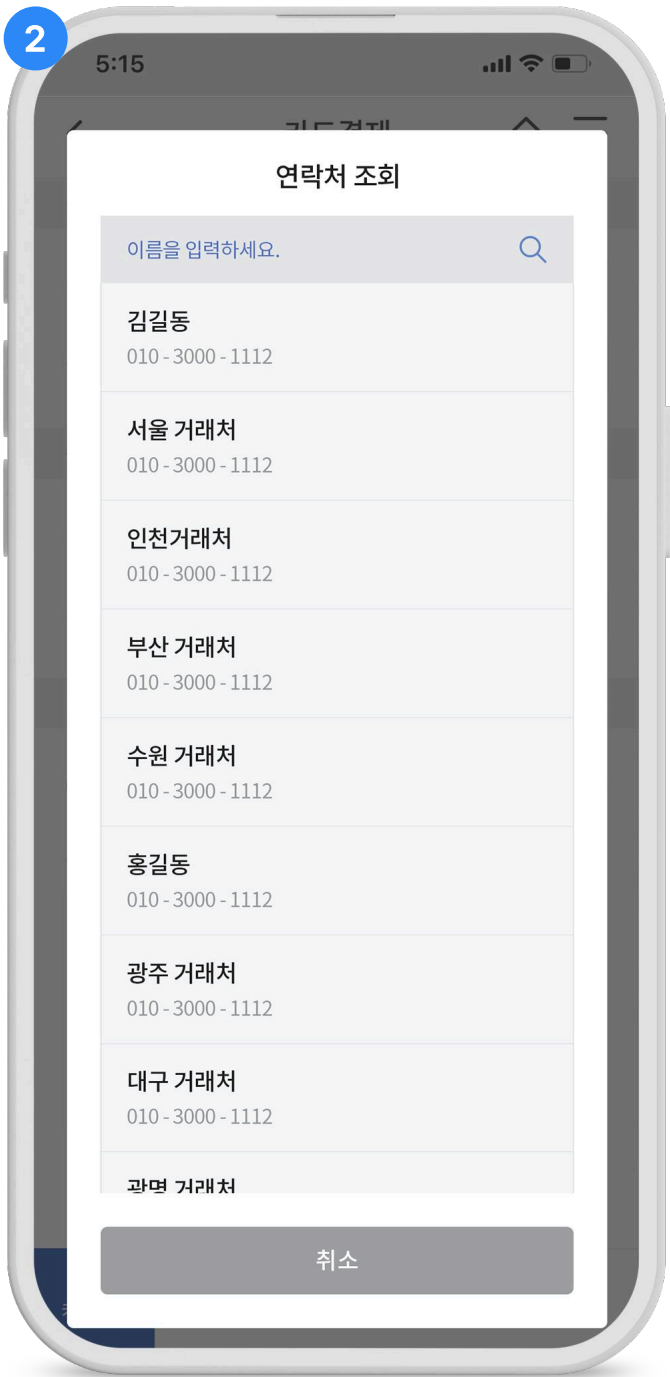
2

5:15

연락처 조회

이름을 입력하세요.

김길동
010 - 3000 - 1112

서울 거래처
010 - 3000 - 1112

인천거래처
010 - 3000 - 1112

부산 거래처
010 - 3000 - 1112

수원 거래처
010 - 3000 - 1112

홍길동
010 - 3000 - 1112

광주 거래처
010 - 3000 - 1112

대구 거래처
010 - 3000 - 1112

광명 거래처

취소